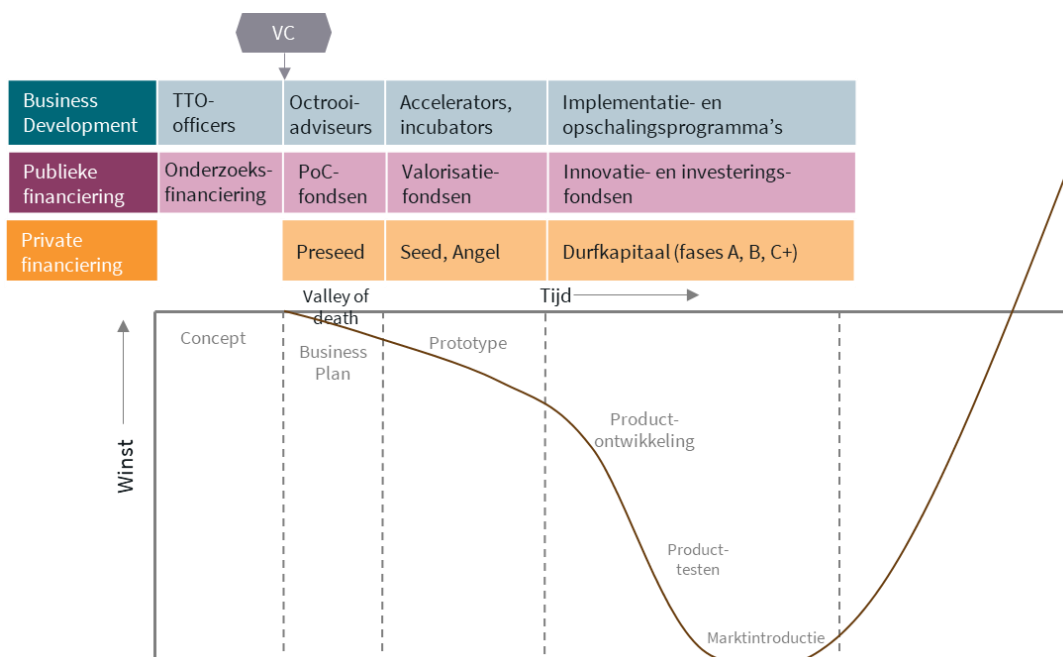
VC

| Business Development | TTO-officers | Octrooi-adviseurs | Accelerators, incubators | Implementatie- en opschalingsprogramma’s |
|---|---|---|---|---|
| Publieke financiering | Onderzoeks-financiering | PoC-fondsen | Valorisatie-fondsen | Innovatie- en investerings-fondsen |
| Private financiering | | Preseed | Seed, Angel | Durfkapitaal (fases A, B, C+) |

Valley of death

Tijd

Winst

Concept

Business Plan

Prototype

Product-ontwikkeling

Product-testen

Marktintroductie